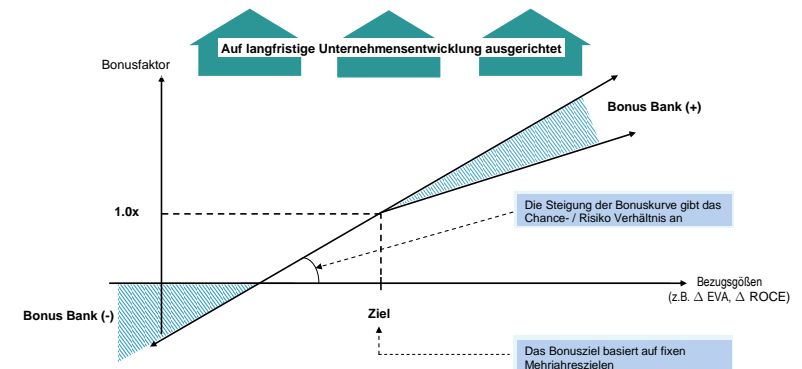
Auf langfristige Unternehmensentwicklung ausgerichtet

Bonusfaktor

Bonus Bank (+)

1.0x

Die Steigung der Bonuskurve gibt das Chance- / Risiko Verhältnis an

Bezugsgößen
(z.B. $\Delta$ EVA, $\Delta$ ROCE)

Bonus Bank (-)

Ziel

Das Bonusziel basiert auf fixen Mehrjahreszielen